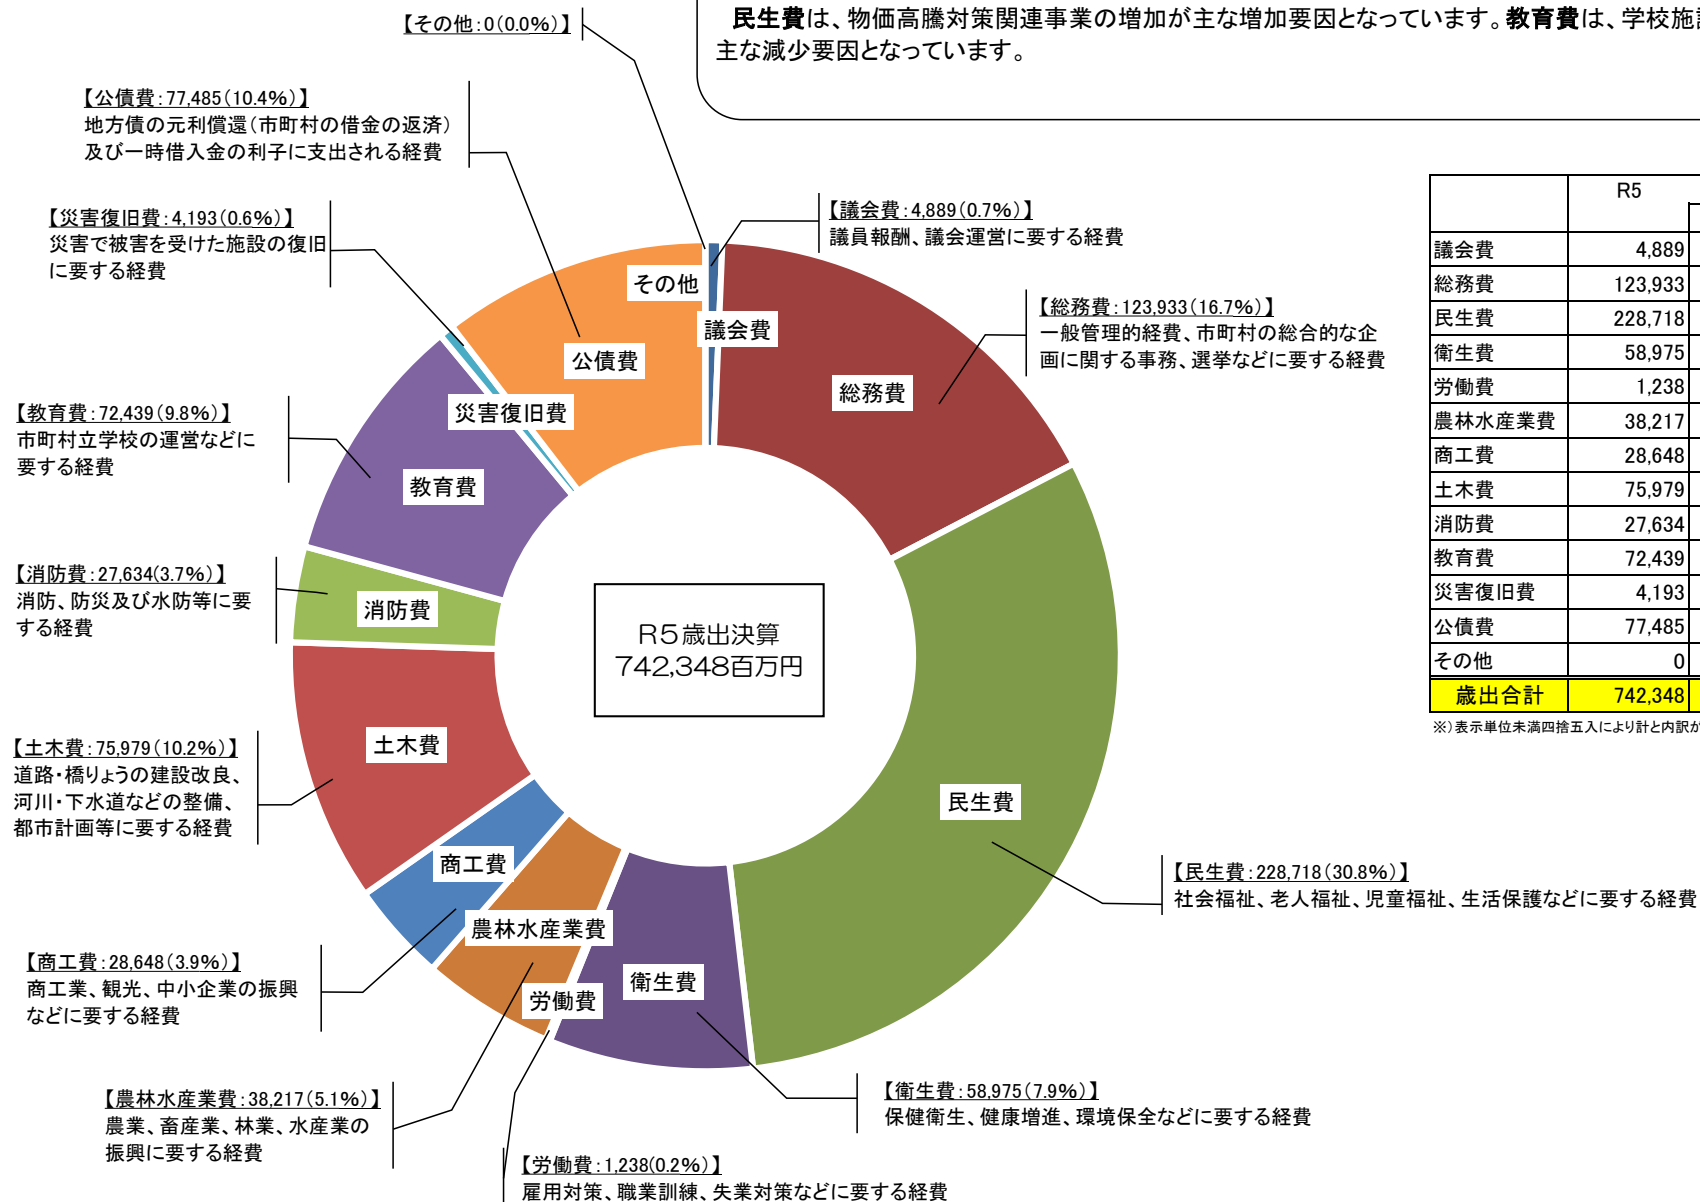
民生費は、物価高騰対策関連事業の増加が主な増加要因となっています。教育費は、学校施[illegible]
主な減少要因となっています。

【その他：0（0.0%）】

【公債費：77,485（10.4%）】
地方債の元利償還（市町村の借金の返済）及び一時借入金の利子に支出される経費

【災害復旧費：4,193（0.6%）】
災害で被害を受けた施設の復旧に要する経費

【議会費：4,889（0.7%）】
議員報酬、議会運営に要する経費

【総務費：123,933（16.7%）】
一般管理的経費、市町村の総合的な企画に関する事務、選挙などに要する経費

【教育費：72,439（9.8%）】
市町村立学校の運営などに要する経費

【消防費：27,634(3.7%)】
消防、防災及び水防等に要する経費

【土木費：75,979（10.2%）】
道路・橋りょうの建設改良、河川・下水道などの整備、都市計画等に要する経費

【商工費：28,648（3.9%）】
商工業、観光、中小企業の振興などに要する経費

【農林水産業費：38,217（5.1%）】
農業、畜産業、林業、水産業の振興に要する経費

【労働費：1,238(0.2%)】
雇用対策、職業訓練、失業対策などに要する経費

【衛生費：58,975（7.9%）】
保健衛生、健康増進、環境保全などに要する経費

【民生費：228,718（30.8%）】
社会福祉、老人福祉、児童福祉、生活保護などに要する経費

その他
議会費
公債費
総務費
災害復旧費
教育費
消防費
R5歳出決算
742,348百万円
土木費
民生費
商工費
農林水産業費
衛生費
労働費

| | R5 |
|---|---|
| 議会費 | 4,889 |
| 総務費 | 123,933 |
| 民生費 | 228,718 |
| 衛生費 | 58,975 |
| 労働費 | 1,238 |
| 農林水産業費 | 38,217 |
| 商工費 | 28,648 |
| 土木費 | 75,979 |
| 消防費 | 27,634 |
| 教育費 | 72,439 |
| 災害復旧費 | 4,193 |
| 公債費 | 77,485 |
| その他 | 0 |
| 歳出合計 | 742,348 |

※）表示単位未満四捨五入により計と内訳が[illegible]